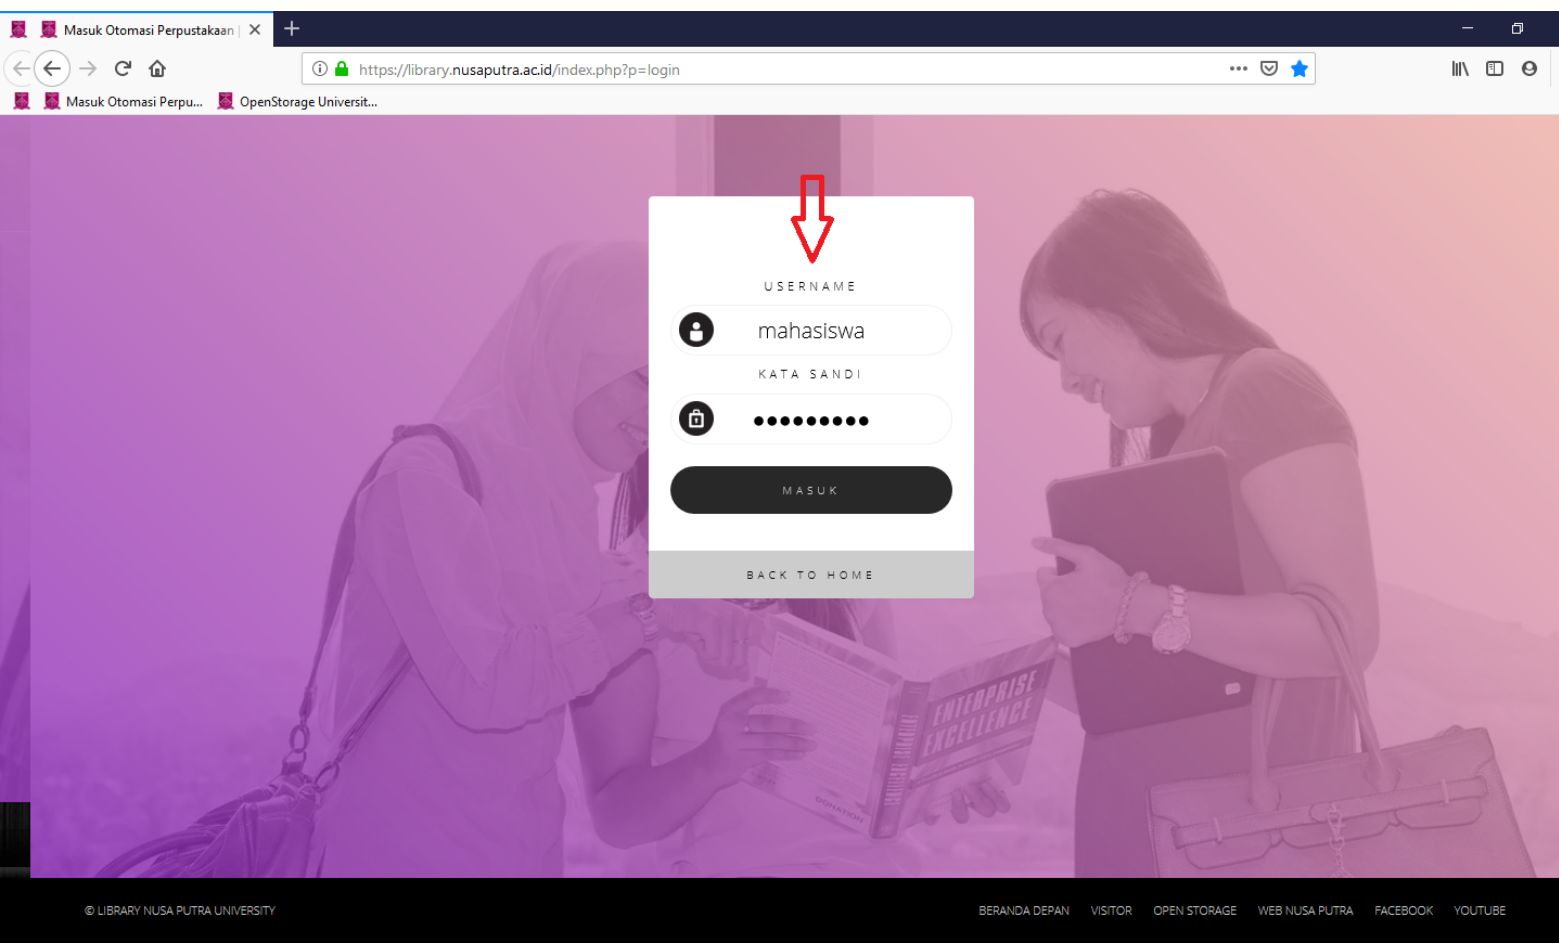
Masuk Otomasi Perpustakaan |

https://library.nusaputra.ac.id/index.php?p=login

Masuk Otomasi Perpu... OpenStorage Universit...

USERNAME

mahasiswa

KATA SANDI

●●●●●●●●●

MASUK

BACK TO HOME

ENTERPRISE EXCELLENCE

© LIBRARY NUSA PUTRA UNIVERSITY

BERANDA DEPAN VISITOR OPEN STORAGE WEB NUSA PUTRA FACEBOOK YOUTUBE